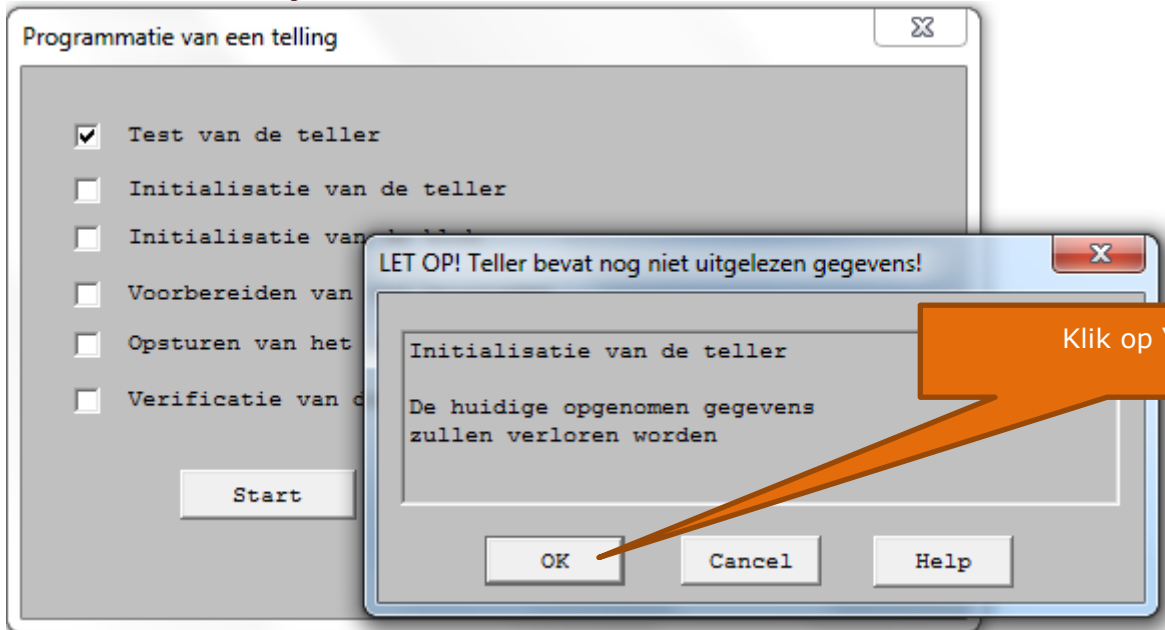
Programmatie van een telling

Test van de teller

Initialisatie van de teller

Initialisatie van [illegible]

Voorbereiden van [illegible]

Opsturen van het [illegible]

Verificatie van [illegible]

Start

LET OP! Teller bevat nog niet uitgelezen gegevens!

Initialisatie van de teller

De huidige opgenomen gegevens zullen verloren worden

OK

Cancel

Help

Klik op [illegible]